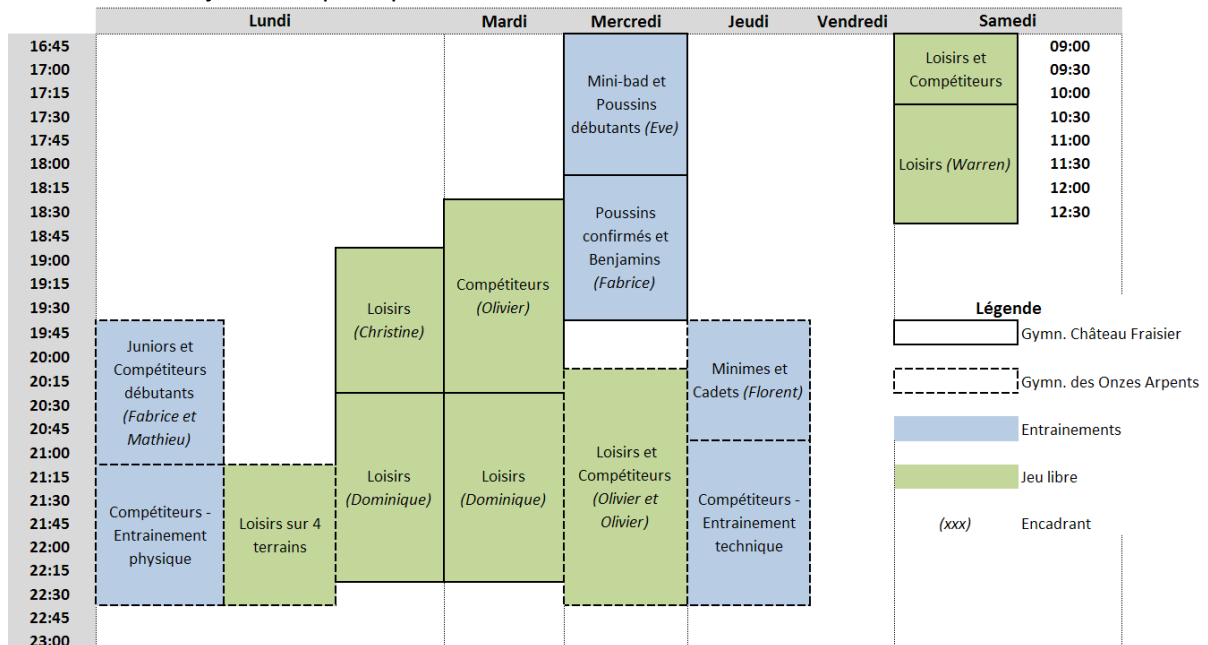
| | Lundi | | Mardi | | Mercredi | Jeudi | Vendredi | Samedi | |
|---|---|---|---|---|---|---|---|---|---|
| 16:45 | | | | | Mini-bad et Poussins débutants *(Eve)* | | | Loisirs et Compétiteurs | 09:00 |
| 17:00 | | | | | | | | | 09:30 |
| 17:15 | | | | | | | | | 10:00 |
| 17:30 | | | | | | | | Loisirs *(Warren)* | 10:30 |
| 17:45 | | | | | | | | | 11:00 |
| 18:00 | | | | | | | | | 11:30 |
| 18:15 | | | | | Poussins confirmés et Benjamins *(Fabrice)* | | | | 12:00 |
| 18:30 | | | | Compétiteurs *(Olivier)* | | | | | 12:30 |
| 18:45 | | | Loisirs *(Christine)* | | | | | | |
| 19:00 | | | | | | | | | |
| 19:15 | | | | | | | | | |
| 19:30 | | | | | | | | | |
| 19:45 | Juniors et Compétiteurs débutants *(Fabrice et Mathieu)* | | | | | Minimes et Cadets *(Florent)* | | | |
| 20:00 | | | | | | | | | |
| 20:15 | | | | | Loisirs et Compétiteurs *(Olivier et Olivier)* | | | | |
| 20:30 | | | Loisirs *(Dominique)* | Loisirs *(Dominique)* | | | | | |
| 20:45 | | | | | | | | | |
| 21:00 | | | | | | Compétiteurs - Entrainement technique | | | |
| 21:15 | Compétiteurs - Entrainement physique | Loisirs sur 4 terrains | | | | | | | |
| 21:30 | | | | | | | | | |
| 21:45 | | | | | | | | | |
| 22:00 | | | | | | | | | |
| 22:15 | | | | | | | | | |
| 22:30 | | | | | | | | | |
| 22:45 | | | | | | | | | |
| 23:00 | | | | | | | | | |

Légende
Gymn. Château Fraisier
Gymn. des Onzes Arpents
Entrainements
Jeu libre
*(xxx)* Encadrant